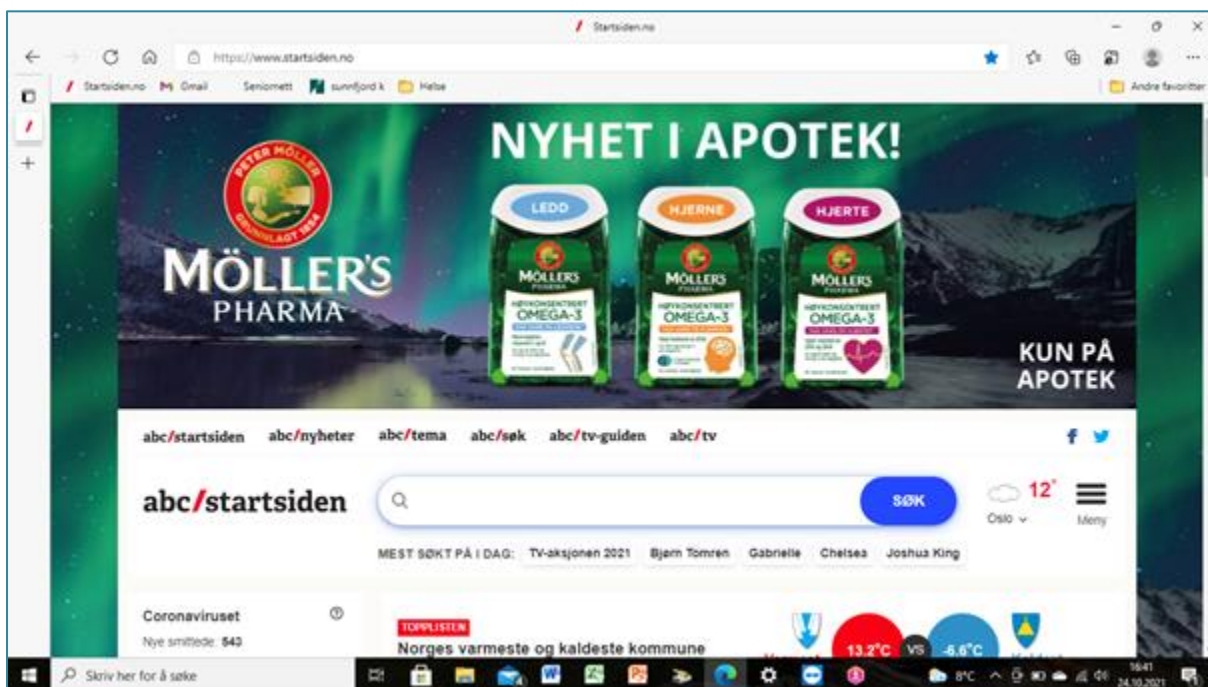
Startsiden.no

https://www.startsiden.no

Startsiden.no Gmail Seniornett sunnfjord k Helse Andre favoritter

PETER MÖLLER GRUNNLAGT 1854

MÖLLER'S PHARMA

NYHET I APOTEK!

LEDD HJERNE HJERTE

MÖLLER'S PHARMA HØYKONSENTRERT OMEGA-3

MÖLLER'S PHARMA HØYKONSENTRERT OMEGA-3

MÖLLER'S PHARMA HØYKONSENTRERT OMEGA-3

KUN PÅ APOTEK

abc/startsiden abc/nyheter abc/tema abc/søk abc/tv-guiden abc/tv

abc/startsiden

SØK

12° Oslo Meny

MEST SØKT PÅ I DAG: TV-aksjonen 2021 Bjørn Tomren Gabrielle Chelsea Joshua King

Coronaviruset
Nye smittede: 543

TOPPLISTEN
Norges varmeste og kaldeste kommune

13.2°C VS -6.6°C

Skriv her for å søke

8°C 16:41 24.10.2021